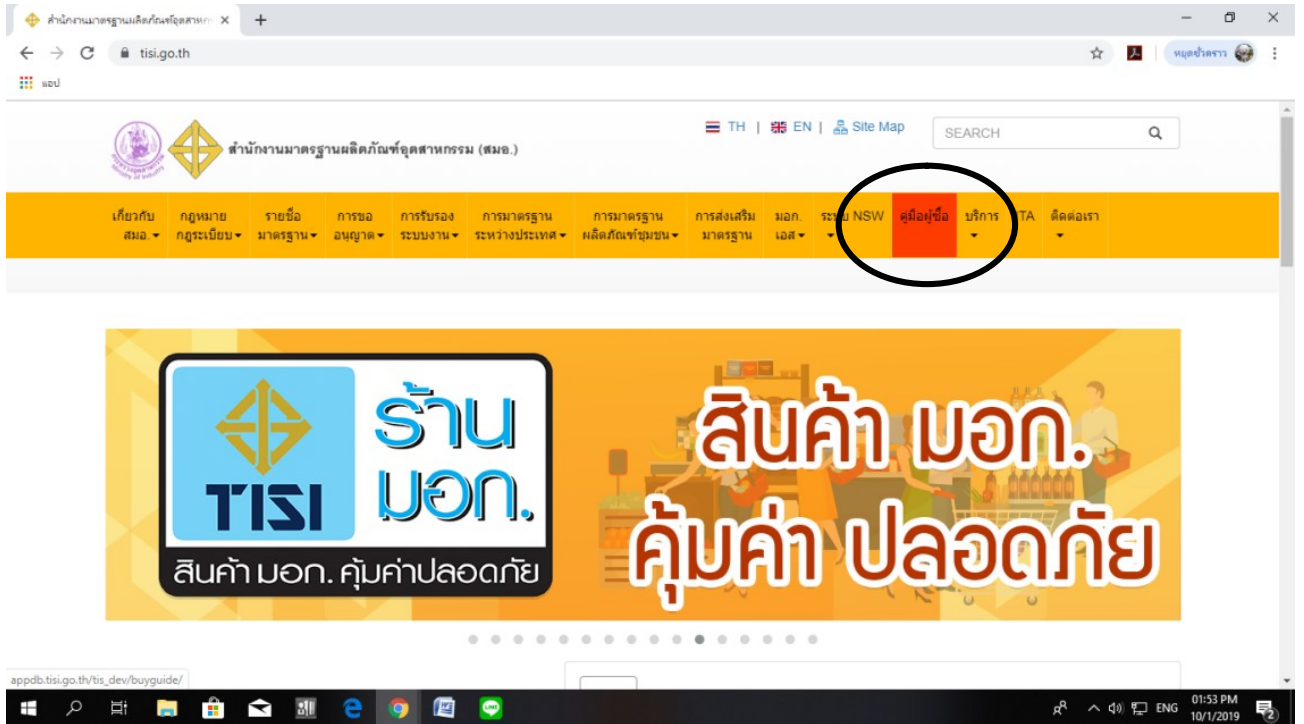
สำนักงานมาตรฐานผลิตภัณฑ์อุตสาหก ×
+
tisi.go.th
แอป
หยุดชั่วคราว

สำนักงานมาตรฐานผลิตภัณฑ์อุตสาหกรรม (สมอ.)

TH | EN | Site Map
SEARCH

เกี่ยวกับ สมอ. ▾ กฎหมาย กฎระเบียบ ▾ รายชื่อ มาตรฐาน ▾ การขอ อนุญาต ▾ การรับรอง ระบบงาน ▾ การมาตรฐาน ระหว่างประเทศ ▾ การมาตรฐาน ผลิตภัณฑ์ชุมชน ▾ การส่งเสริม มาตรฐาน มอก. เอส ▾ ระบบ NSW ▾ คู่มือผู้ซื้อ บริการ ▾ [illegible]TA ติดต่อเรา ▾

TISI
ร้าน มอก.
สินค้า มอก. คุ้มค่าปลอดภัย
สินค้า มอก.
คุ้มค่า ปลอดภัย

appdb.tisi.go.th/tis_dev/buyguide/

ENG
01:53 PM
10/1/2019
2